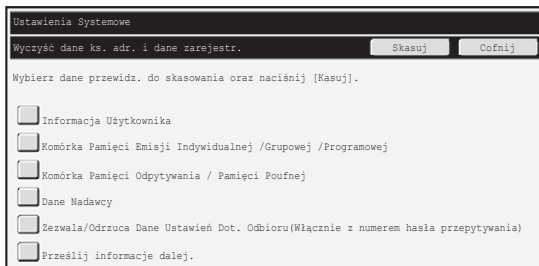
Ustawienia Systemowe

Wyczyść dane ks. adr. i dane zarejestr.

Skasuj

Cofnij

Wybierz dane przewidz. do skasowania oraz naciśnij [Kasuj].

Informacja Użytkownika

Komórka Pamięci Emisji Indywidualnej /Grupowej /Programowej

Komórka Pamięci Odpytywania / Pamięci Poufnej

Dane Nadawcy

Zezwala/Odrzuca Dane Ustawień Dot. Odbioru(Włącznie z numerem hasła przepytywania)

Prześlij informacje dalej.